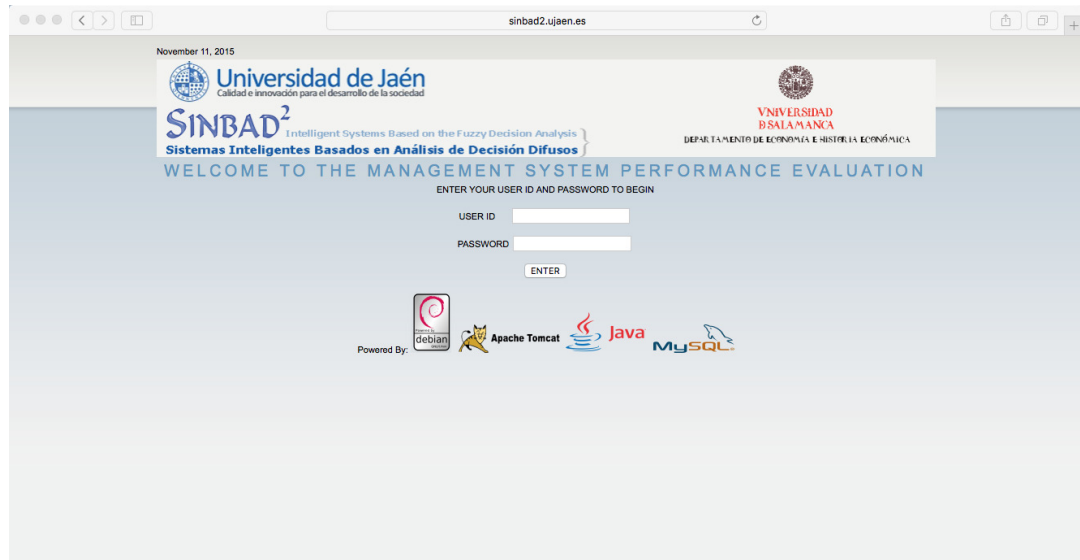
sinbad2.ujaen.es

November 11, 2015

Universidad de Jaén
Calidad e innovación para el desarrollo de la sociedad

SINBAD$^2$ Intelligent Systems Based on the Fuzzy Decision Analysis
Sistemas Inteligentes Basados en Análisis de Decisión Difusos

VNIVERSIDAD
D SALAMANCA
DEPARTAMENTO DE ECONOMÍA E HISTORIA ECONÓMICA

WELCOME TO THE MANAGEMENT SYSTEM PERFORMANCE EVALUATION

ENTER YOUR USER ID AND PASSWORD TO BEGIN

USER ID

PASSWORD

ENTER

Powered By:
Powered by debian
Apache Tomcat
Java
MySQL